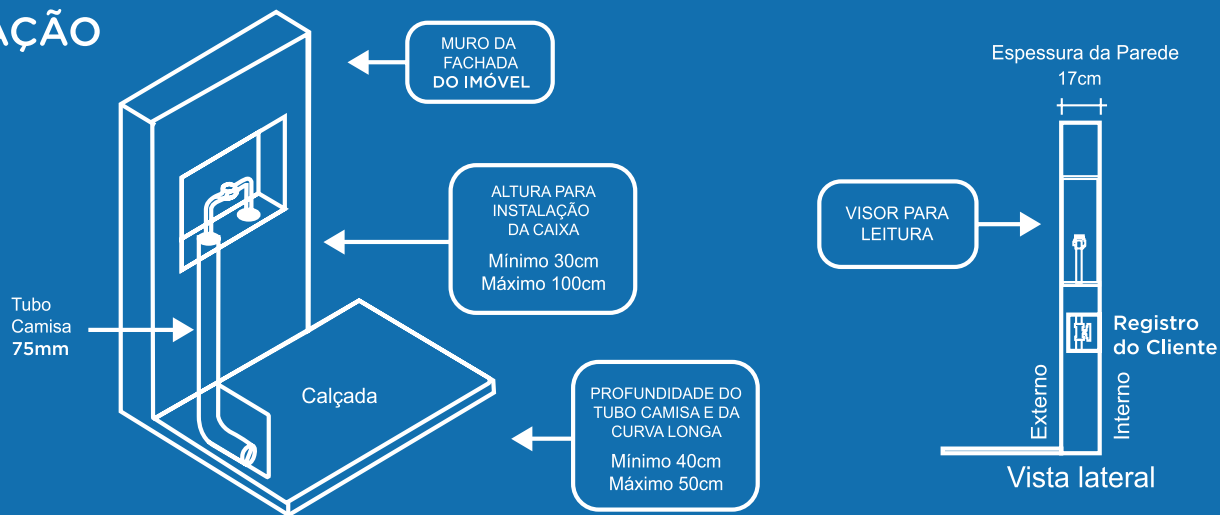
AÇÃO

MURO DA FACHADA DO IMÓVEL

ALTURA PARA INSTALAÇÃO DA CAIXA
Mínimo 30cm
Máximo 100cm

Tubo Camisa 75mm

Calçada

PROFUNDIDADE DO TUBO CAMISA E DA CURVA LONGA
Mínimo 40cm
Máximo 50cm

Espessura da Parede
17cm

VISOR PARA LEITURA

Registro do Cliente

Externo

Interno

Vista lateral